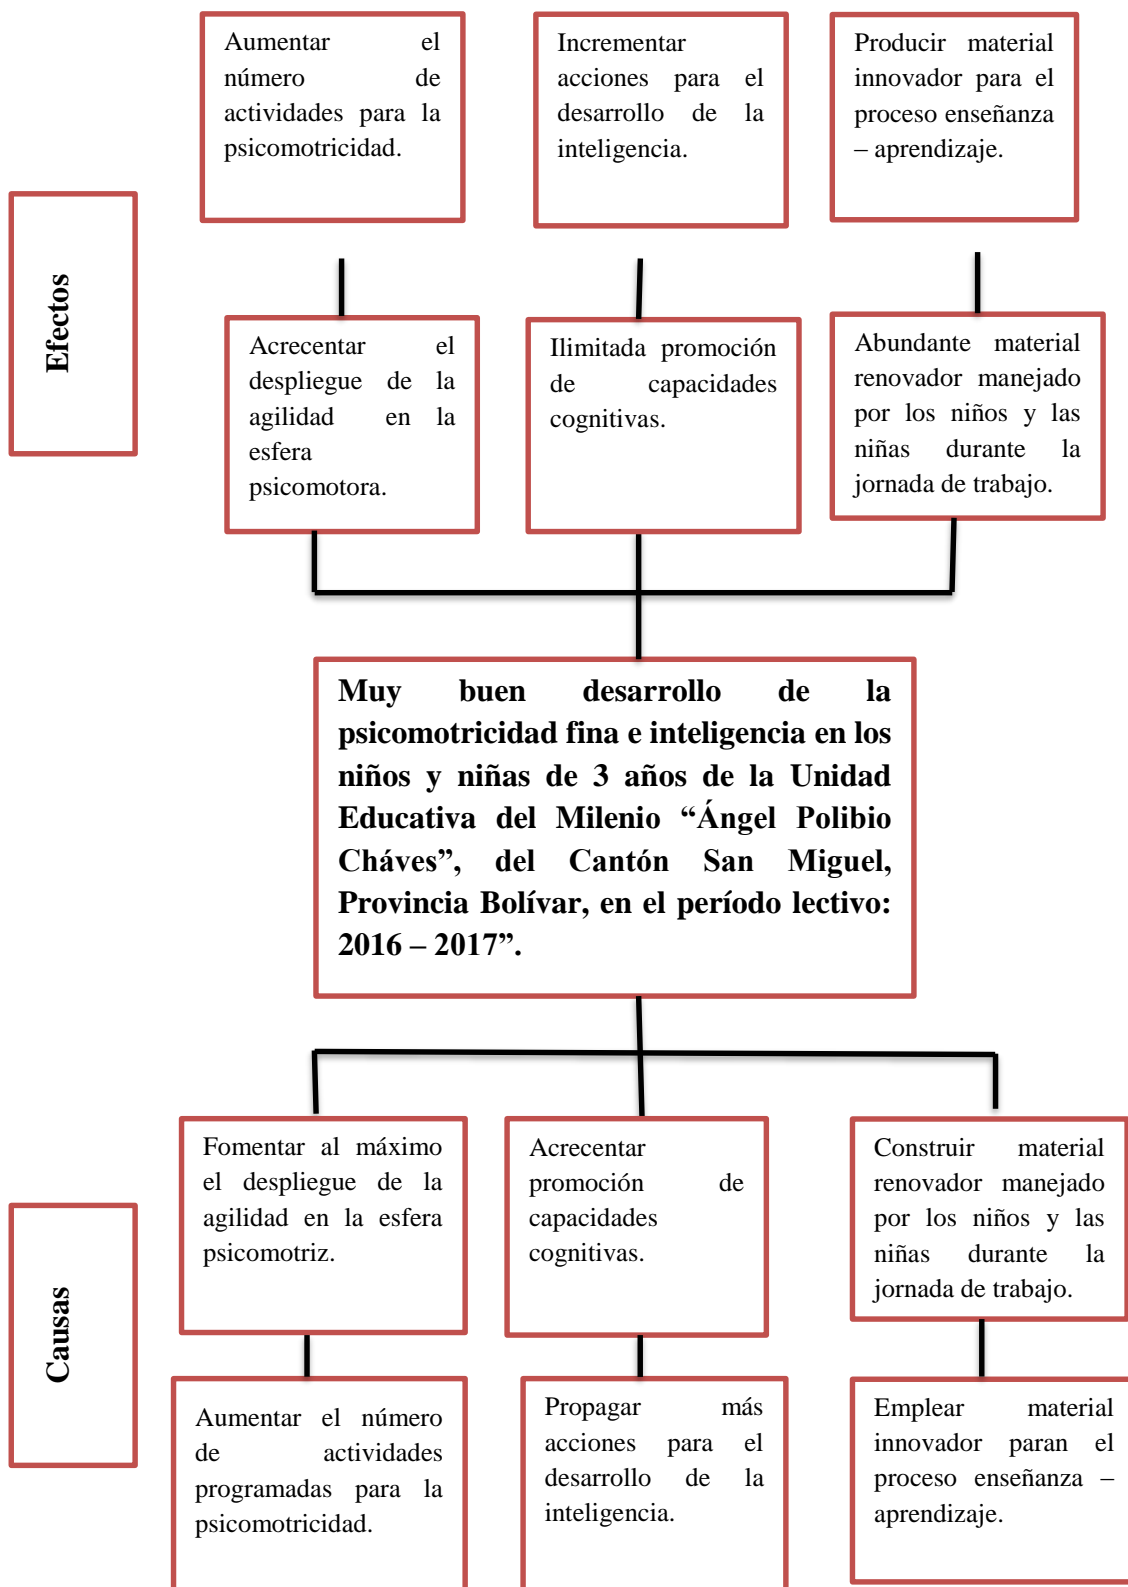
Efectos

Aumentar el número de actividades para la psicomotricidad.

Incrementar acciones para el desarrollo de la inteligencia.

Producir material innovador para el proceso enseñanza – aprendizaje.

Acrecentar el despliegue de la agilidad en la esfera psicomotora.

Ilimitada promoción de capacidades cognitivas.

Abundante material renovador manejado por los niños y las niñas durante la jornada de trabajo.

**Muy buen desarrollo de la psicomotricidad fina e inteligencia en los niños y niñas de 3 años de la Unidad Educativa del Milenio “Ángel Polibio Cháves”, del Cantón San Miguel, Provincia Bolívar, en el período lectivo: 2016 – 2017”.**

Causas

Fomentar al máximo el despliegue de la agilidad en la esfera psicomotriz.

Acrecentar promoción de capacidades cognitivas.

Construir material renovador manejado por los niños y las niñas durante la jornada de trabajo.

Aumentar el número de actividades programadas para la psicomotricidad.

Propagar más acciones para el desarrollo de la inteligencia.

Emplear material innovador paran el proceso enseñanza – aprendizaje.